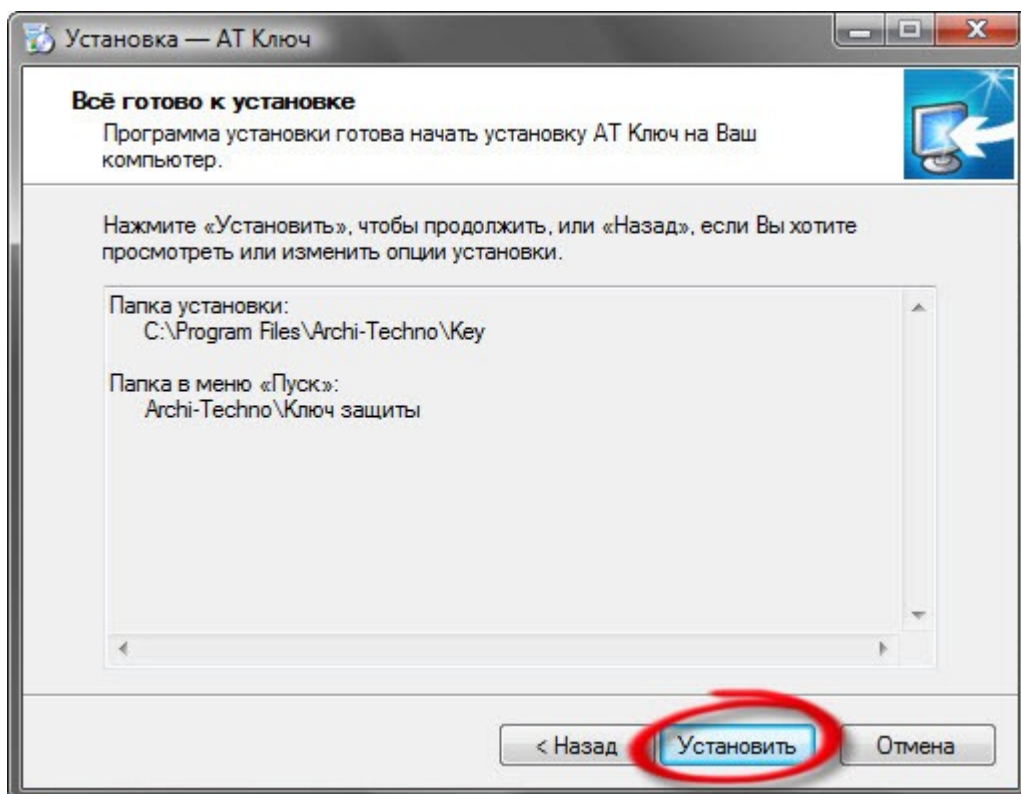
Установка — AT Ключ

Всё готово к установке

Программа установки готова начать установку AT Ключ на Ваш компьютер.

Нажмите «Установить», чтобы продолжить, или «Назад», если Вы хотите просмотреть или изменить опции установки.

Папка установки:
C:\Program Files\Archi-Techno\Key

Папка в меню «Пуск»:
Archi-Techno\Ключ защиты

< Назад
Установить
Отмена